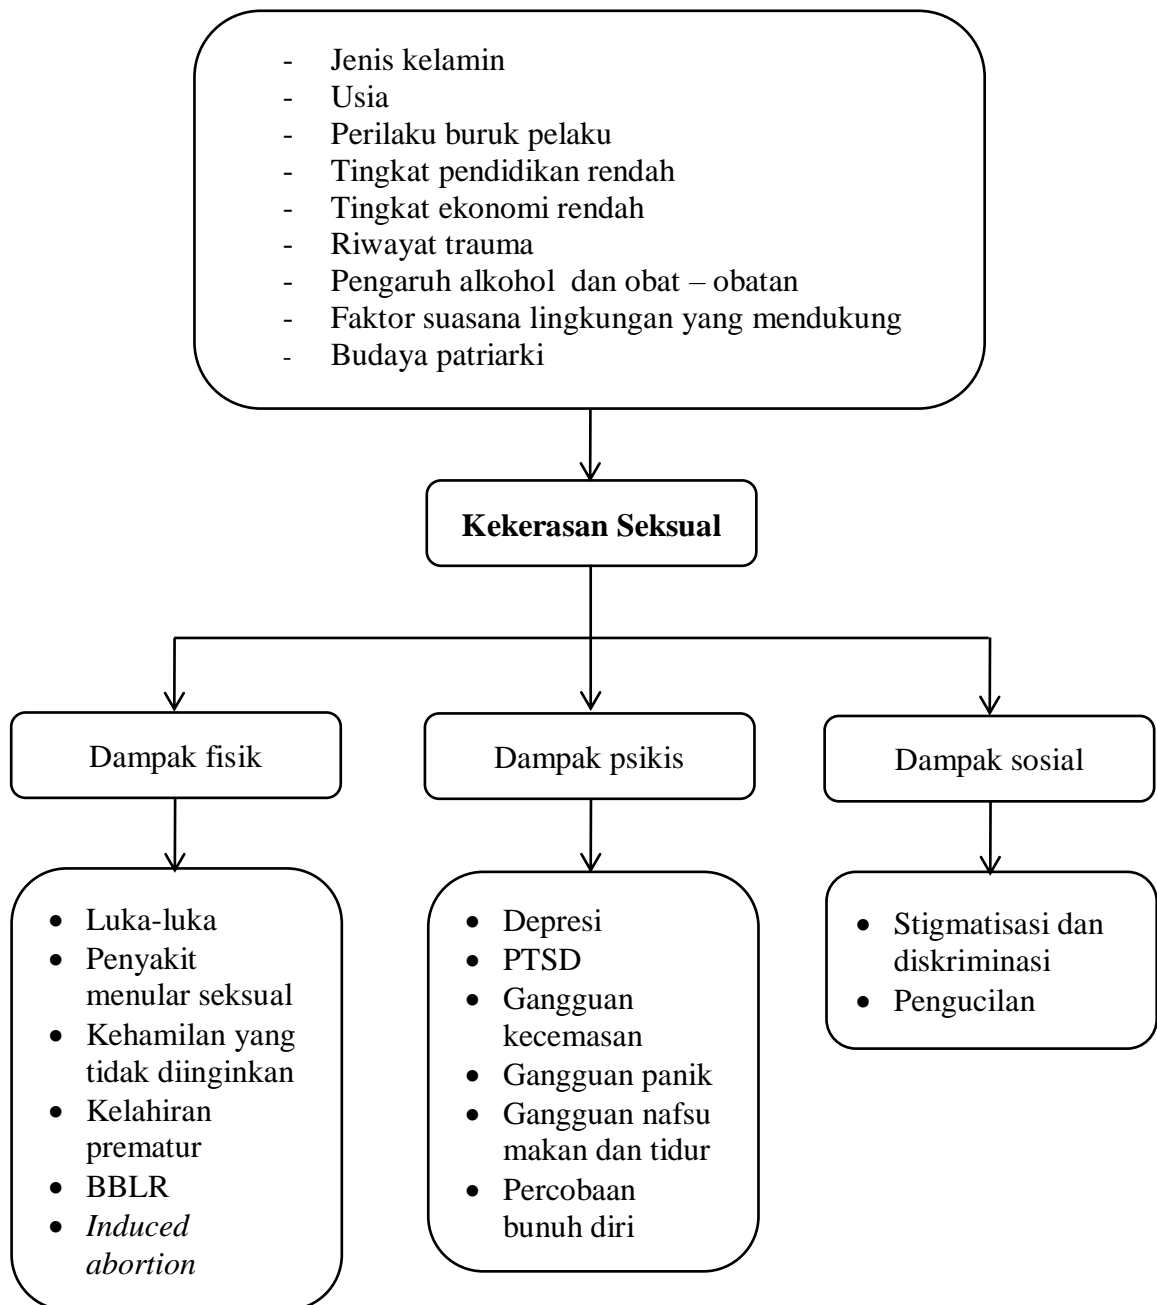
- Jenis kelamin
- Usia
- Perilaku buruk pelaku
- Tingkat pendidikan rendah
- Tingkat ekonomi rendah
- Riwayat trauma
- Pengaruh alkohol dan obat – obatan
- Faktor suasana lingkungan yang mendukung
- Budaya patriarki

**Kekerasan Seksual**

Dampak fisik

Dampak psikis

Dampak sosial

- Luka-luka
- Penyakit menular seksual
- Kehamilan yang tidak diinginkan
- Kelahiran prematur
- BBLR
- *Induced abortion*

- Depresi
- PTSD
- Gangguan kecemasan
- Gangguan panik
- Gangguan nafsu makan dan tidur
- Percobaan bunuh diri

- Stigmatisasi dan diskriminasi
- Pengucilan